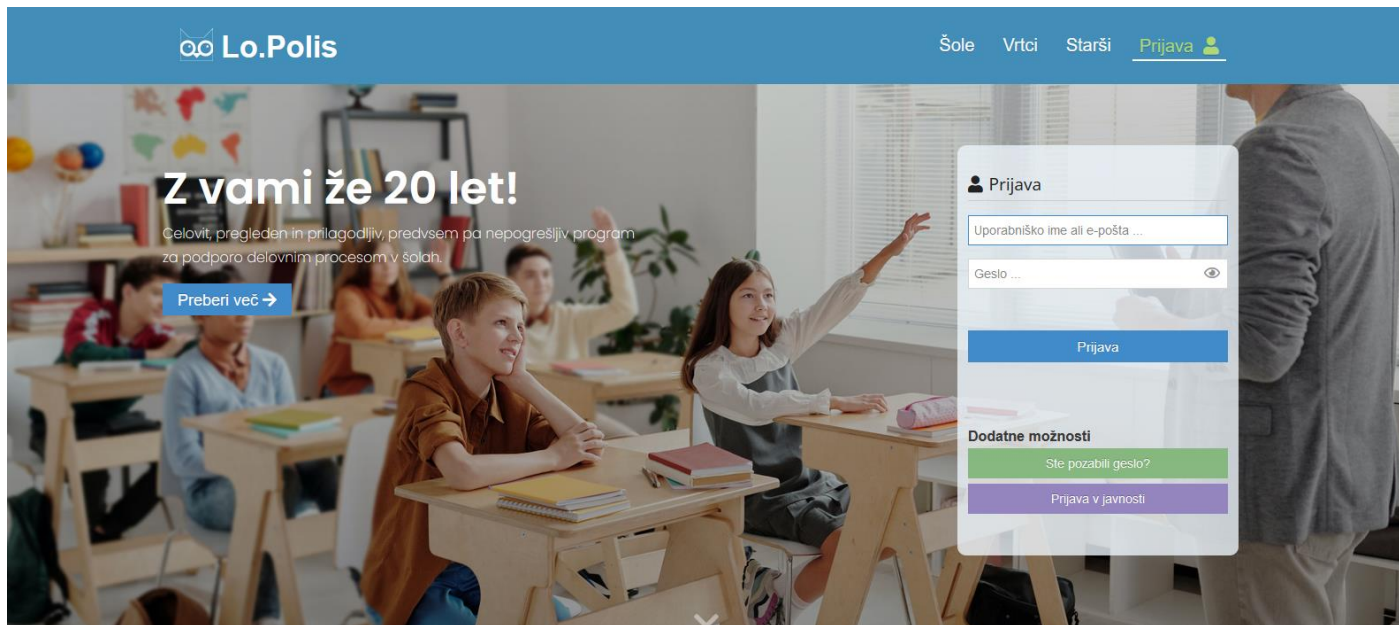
Lo.Polis

Šole Vrtci Starši Prijava

Z vami že 20 let!

Celovit, pregleden in prilagodljiv, predvsem pa nepogrešljiv program za podporo delovnim procesom v šolah.

Preberi več →

Prijava

Uporabniško ime ali e-pošta ...

Geslo ...

Prijava

Dodatne možnosti

Ste pozabili geslo?

Prijava v javnosti